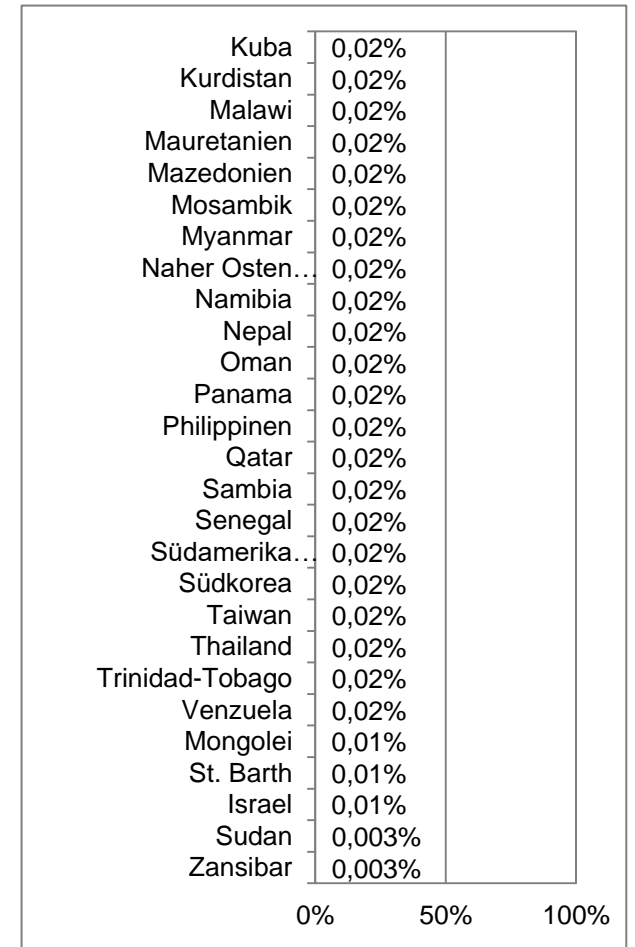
| | |
|---|---|
| Kuba | 0,02% |
| Kurdistan | 0,02% |
| Malawi | 0,02% |
| Mauretanien | 0,02% |
| Mazedonien | 0,02% |
| Mosambik | 0,02% |
| Myanmar | 0,02% |
| Naher Osten… | 0,02% |
| Namibia | 0,02% |
| Nepal | 0,02% |
| Oman | 0,02% |
| Panama | 0,02% |
| Philippinen | 0,02% |
| Qatar | 0,02% |
| Sambia | 0,02% |
| Senegal | 0,02% |
| Südamerika… | 0,02% |
| Südkorea | 0,02% |
| Taiwan | 0,02% |
| Thailand | 0,02% |
| Trinidad-Tobago | 0,02% |
| Venzuela | 0,02% |
| Mongolei | 0,01% |
| St. Barth | 0,01% |
| Israel | 0,01% |
| Sudan | 0,003% |
| Zansibar | 0,003% |

0% 50% 100%